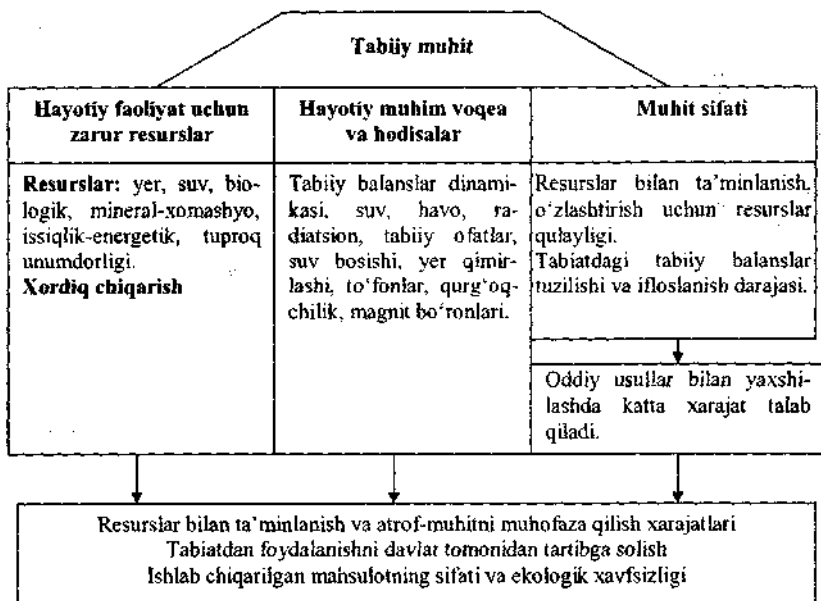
Tabiiy muhit

Hayotiy faoliyat uchun zarur resurslar

Hayotiy muhim voqea va hodisalar

Muhit sifati

Resurslar: yer, suv, biologik, mineral-xomashyo, issiqlik-energetik, tuproq unumdorligi.
Xordiq chiqarish

Tabiiy balanslar dinamikasi, suv, havo, radiatsion, tabiiy ofatlar, suv bosishi, yer qimirlashi, to'fonlar, qurg'oqchilik, magnit bo'ronlari.

Resurslar bilan ta'minlanish, o'zlashtirish uchun resurslar qulayligi.
Tabiatdagi tabiiy balanslar tuzilishi va ifloslanish darajasi.

Oddiy usullar bilan yaxshilashda katta xarajat talab qiladi.

Resurslar bilan ta'minlanish va atrof-muhitni muhofaza qilish xarajatlari
Tabiatdan foydalanishni davlat tomonidan tartibga solish
Ishlab chiqarilgan mahsulotning sifati va ekologik xavfsizligi